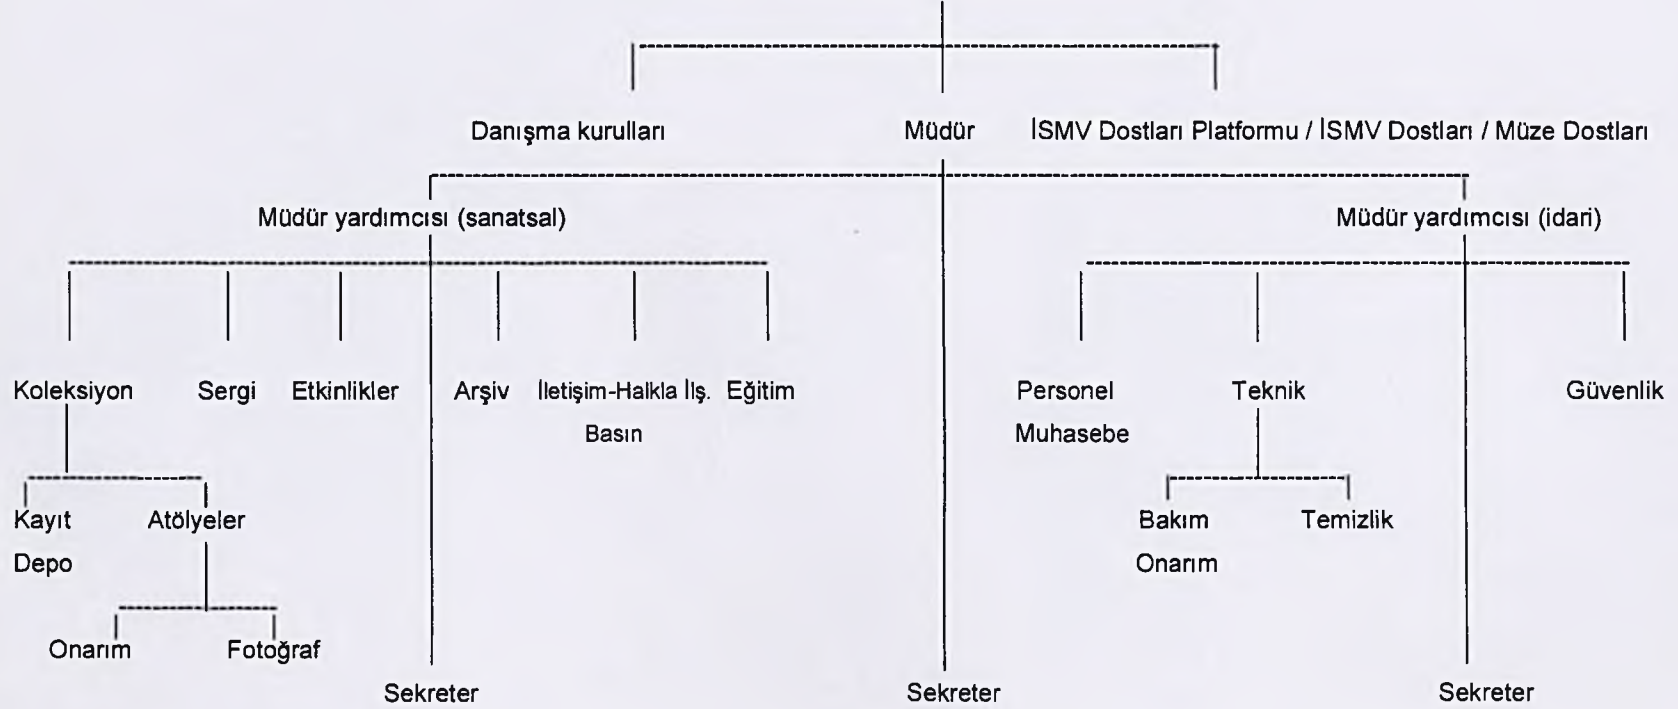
Danışma kurulları

Müdür

İSMV Dostları Platformu / İSMV Dostları / Müze Dostları

Müdür yardımcısı (sanatsal)

Müdür yardımcısı (idari)

Koleksiyon

Sergi

Etkinlikler

Arşiv

İletişim-Halkla İlş.
Basın

Eğitim

Personel
Muhasebe

Teknik

Güvenlik

Kayıt
Depo

Atölyeler

Bakım
Onarım

Temizlik

Onarım

Fotoğraf

Sekreter

Sekreter

Sekreter